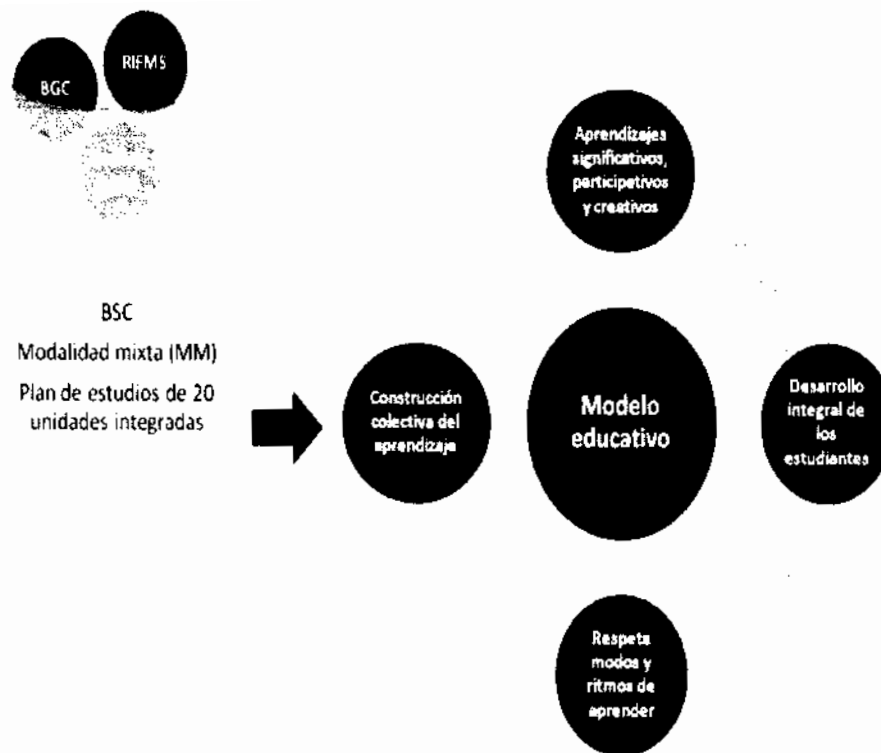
BGC

RIEMS

BSC

Modalidad mixta (MM)

Plan de estudios de 20 unidades integradas

Aprendizajes significativos, participativos y creativos

Construcción colectiva del aprendizaje

Modelo educativo

Desarrollo integral de los estudiantes

Respeta modos y ritmos de aprender